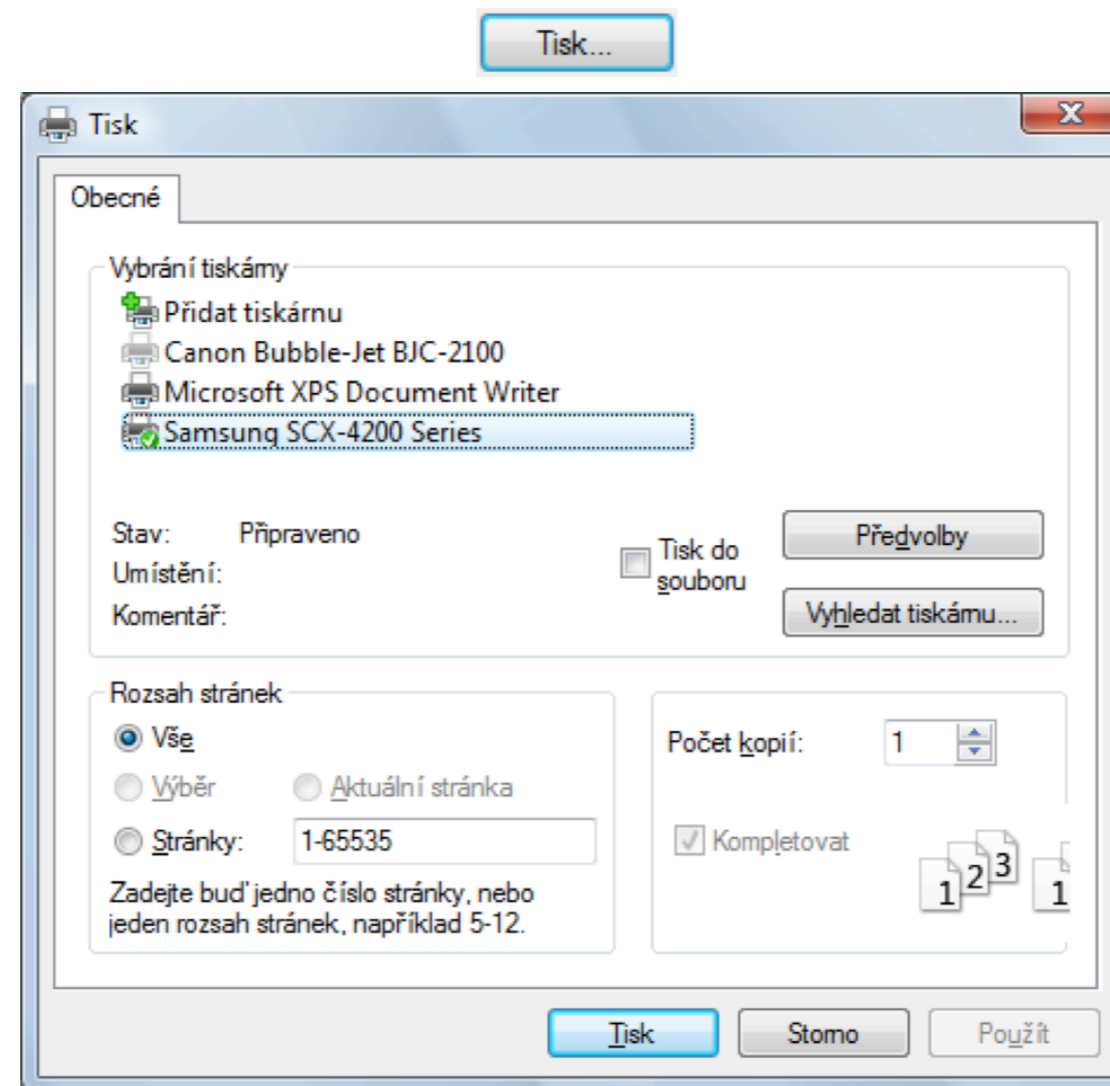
Tisk...

Tisk

X

Obecné

Vybrání tiskárny

Přidat tiskárnu
Canon Bubble-Jet BJC-2100
Microsoft XPS Document Writer
Samsung SCX-4200 Series

Stav: Připraveno
Umístění:
Komentář:

Tisk do souboru

Předvolby

Vyhledat tiskárnu...

Rozsah stránek

Vše
Výběr
Aktuální stránka
Stránky: 1-65535

Zadejte buď jedno číslo stránky, nebo jeden rozsah stránek, například 5-12.

Počet kopií: 1

Kompletovat

1 2 3 1

Tisk
Storno
Použít